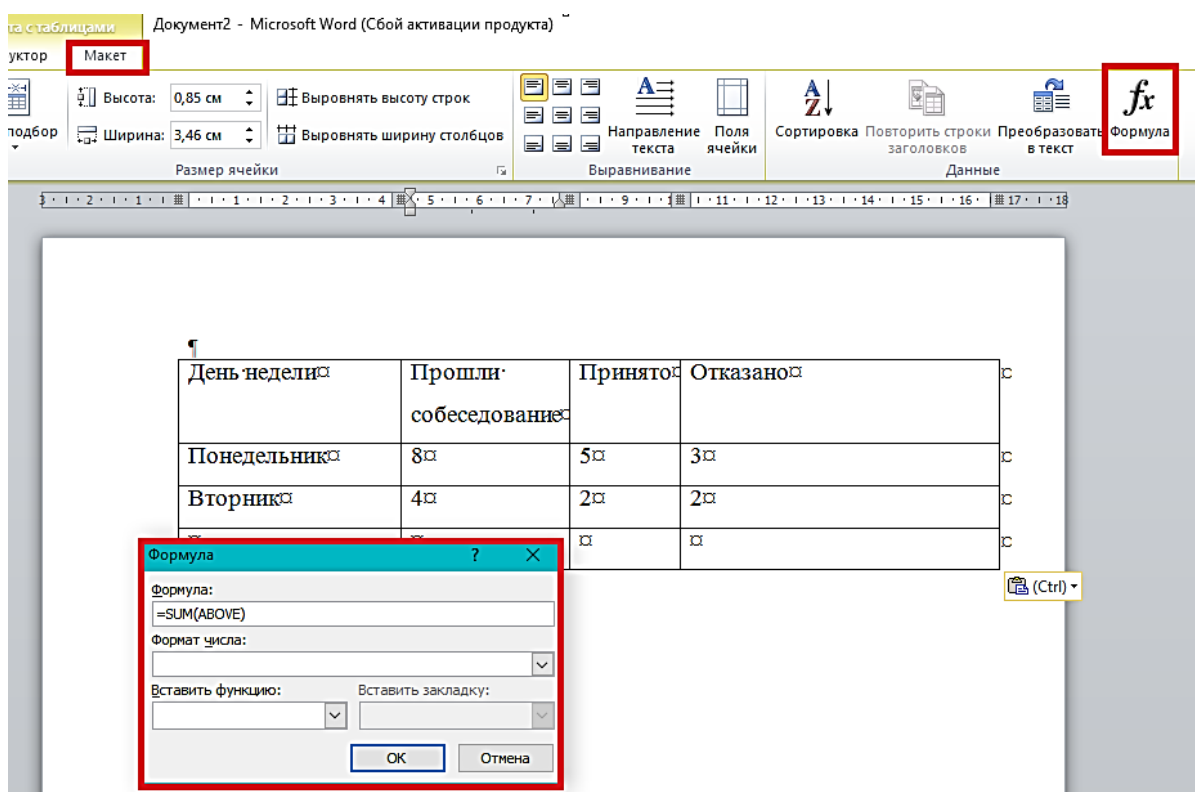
та с таблицами Документ2 - Microsoft Word (Сбой активации продукта)

уктор Макет

подбор Высота: 0,85 см Ширина: 3,46 см Выровнять высоту строк Выровнять ширину столбцов
Размер ячейки

Направление текста Поля ячейки
Выравнивание

Сортировка Повторить строки заголовков Преобразовать в текст Формула
Данные

¶

| День·недели¤ | Прошли· собеседование¤ | Принято¤ | Отказано¤ | ¤ |
|---|---|---|---|---|
| Понедельник¤ | 8¤ | 5¤ | 3¤ | ¤ |
| Вторник¤ | 4¤ | 2¤ | 2¤ | ¤ |
| ¤ | ¤ | ¤ | ¤ | ¤ |

(Ctrl)

Формула ? ✕
Формула:
=SUM(ABOVE)
Формат числа:
Вставить функцию:
Вставить закладку:
ОК Отмена